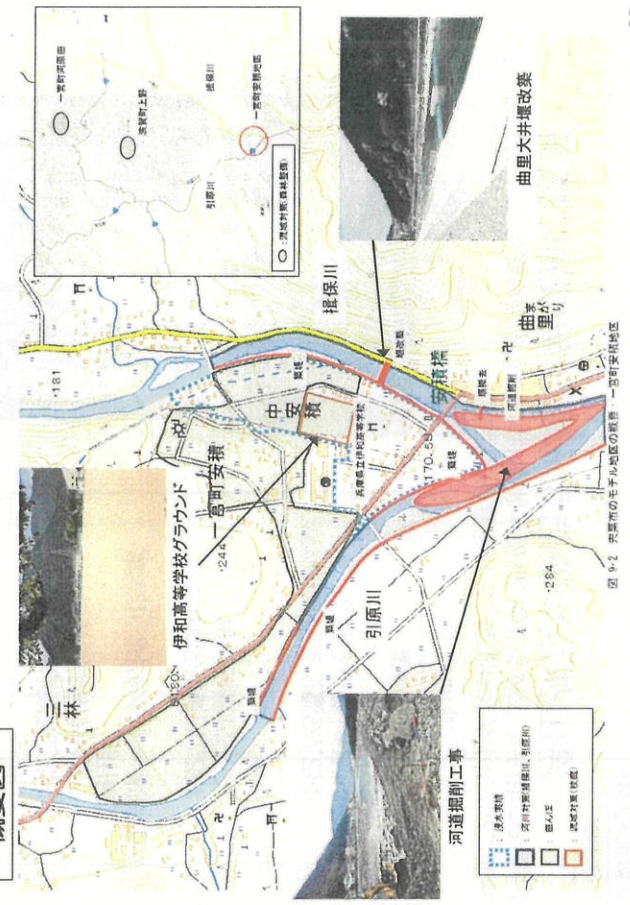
概要図

伊和高等学校グラウンド

一宮町安積

中安積

兵庫県立伊和高等学校

河道掘削工事

引原川

揖保川

安積橋

曲里大井堰改築

曲里

三森

堤防

・244

・181

・284

170.55

○ 流域対策(森林整備)

一宮町河原田

宍粟市上野

一宮町安積地区

引原川

揖保川

浸水実績

河川対策(揖保川、引原川)

個人住

流域対策(校庭)

図 9-2 宍粟市のモデル地区の概要 一宮町安積地区